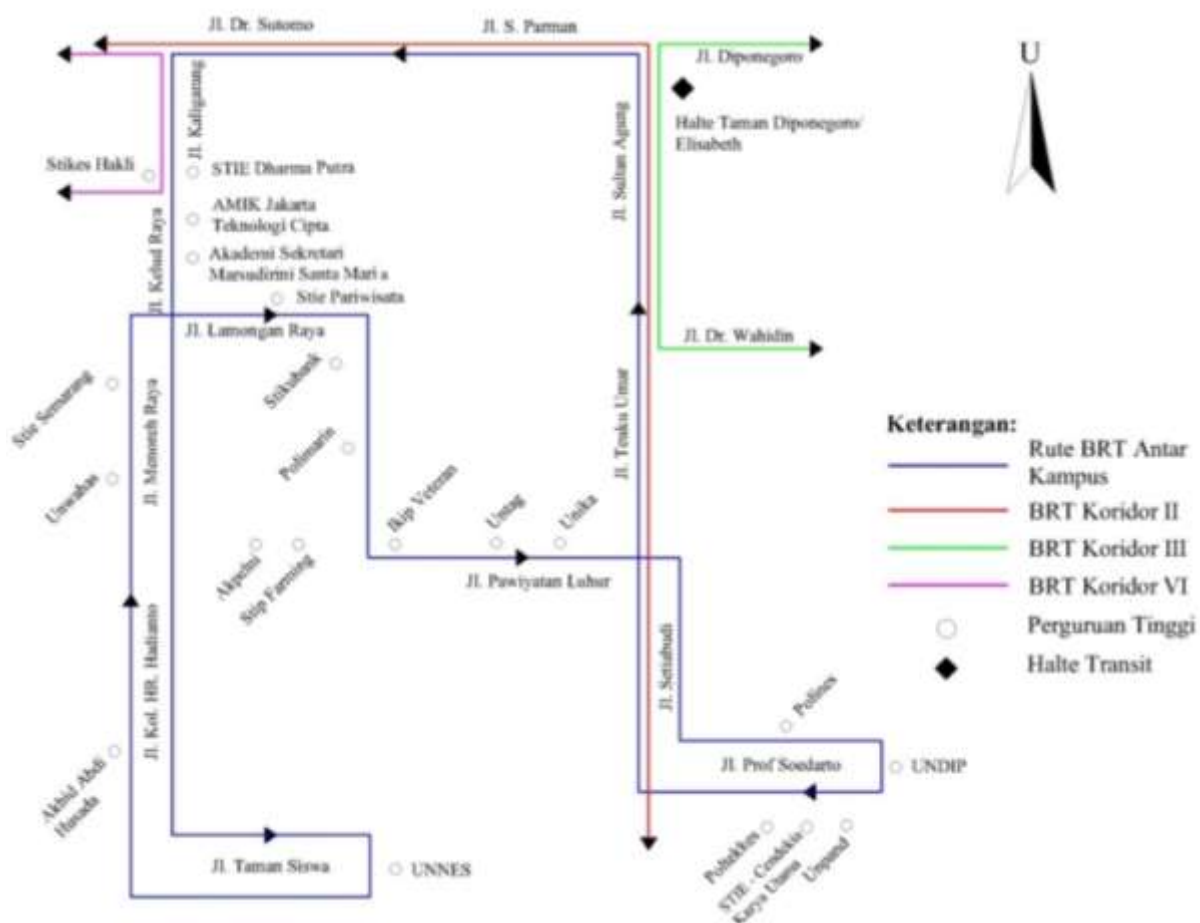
Jl. Dr. Sutomo
Jl. S. Parman
Jl. Diponegoro
Halte Taman Diponegoro/ Elisabeth
U
Jl. Kaligarang
Stikes Hakli
STIE Dharma Putra
AMIK Jakarta Teknologi Cipta
Akademi Sekretari Marsudirini Santa Mari a
Jl. Kelud Raya
Jl. Sultan Agung
Stie Pariwisata
Jl. Lamongan Raya
Jl. Dr. Wahidin
Stie Semarang
Jl. Menoreh Raya
Stikubank
Polimarin
Unwahas
Jl. Teuku Umar
Keterangan:
Rute BRT Antar Kampus
BRT Koridor II
BRT Koridor III
BRT Koridor VI
Perguruan Tinggi
Halte Transit
Ikip Veteran
Untag
Unika
Akpelni
Stip Farming
Jl. Pawiyatan Luhur
Jl. Kol. HR. Hadianto
Jl. Setiabudi
Polines
Akbid Abdi Husada
Jl. Prof Soedarto
UNDIP
Jl. Taman Siswa
UNNES
Poltekkes
STIE - Cendekia Karya Utama
Unpand